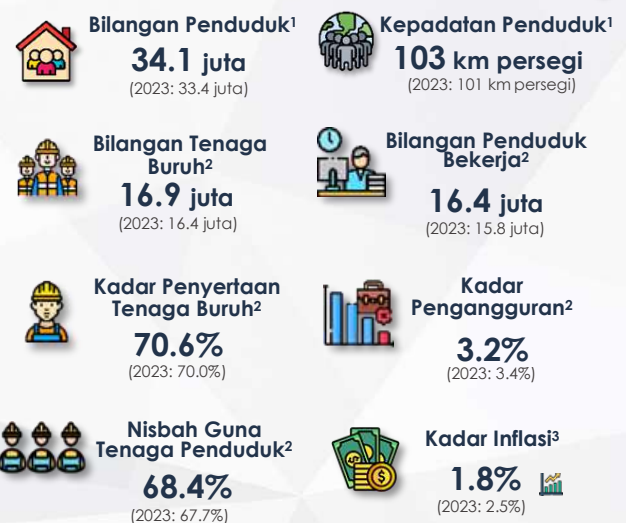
Bilangan Penduduk$^1$
34.1 juta
(2023: 33.4 juta)

Kepadatan Penduduk$^1$
103 km persegi
(2023: 101 km persegi)

Bilangan Tenaga Buruh$^2$
16.9 juta
(2023: 16.4 juta)

Bilangan Penduduk Bekerja$^2$
16.4 juta
(2023: 15.8 juta)

Kadar Penyertaan Tenaga Buruh$^2$
70.6%
(2023: 70.0%)

Kadar Pengangguran$^2$
3.2%
(2023: 3.4%)

Nisbah Guna Tenaga Penduduk$^2$
68.4%
(2023: 67.7%)

Kadar Inflasi$^3$
1.8%
(2023: 2.5%)